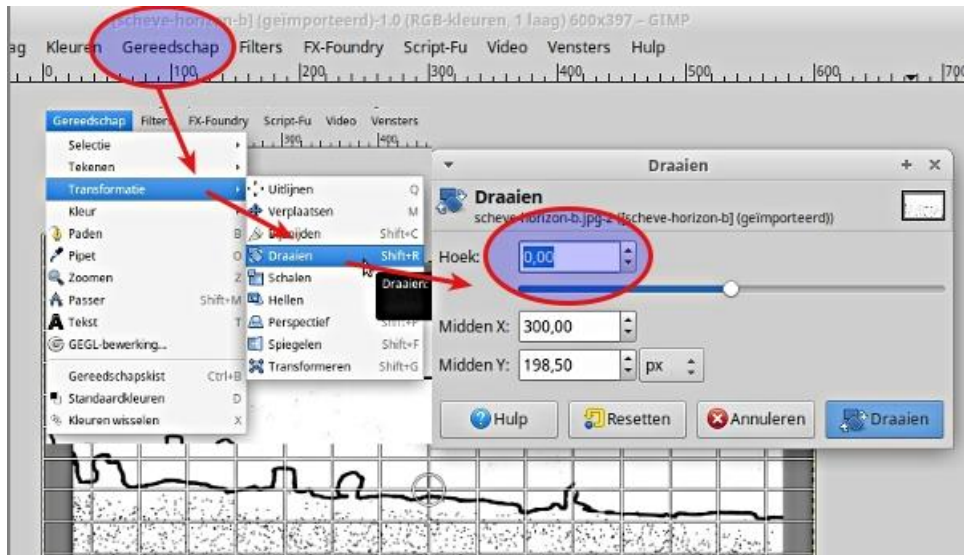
[scheve-horizon-b] (geïmporteerd)-1.0 (RGB-kleuren, 1 laag) 600x397 – GIMP

ag Kleuren Gereedschap Filters FX-Foundry Script-Fu Video Vensters Hulp

100 200 300 400 500 600 700

Gereedschap Filters FX-Foundry Script-Fu Video Vensters

300 400

Selectie
Tekenen
Transformatie
Kleur
Paden B
Pipet O
Zoomen Z
Passer Shift+M
Tekst T
GEGL-bewerking...
Gereedschapskist Ctrl+B
Standaardkleuren D
Kleuren wisselen X

Uitlijnen Q
Verplaatsen M
Bijsnijden Shift+C
Draaien Shift+R
Schalen
Hellen
Perspectief
Spiegelen Shift+F
Transformeren Shift+G

Draaien:

Draaien

Draaien
scheve-horizon-b.jpg-2 ([scheve-horizon-b] (geïmporteerd))

Hoek: 0,00

Midden X: 300,00

Midden Y: 198,50 px

Hulp Resetten Annuleren Draaien